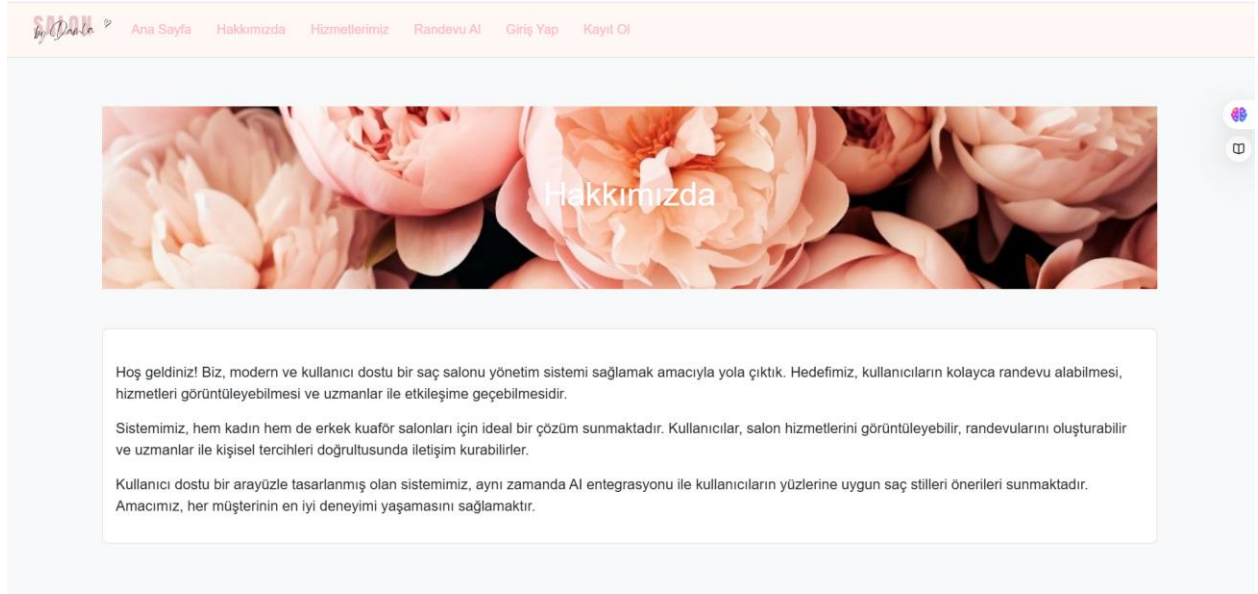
SALON by Damla

Ana Sayfa Hakkımızda Hizmetlerimiz Randevu Al Giriş Yap Kayıt Ol

Hakkımızda

Hoş geldiniz! Biz, modern ve kullanıcı dostu bir saç salonu yönetim sistemi sağlamak amacıyla yola çıktık. Hedefimiz, kullanıcıların kolayca randevu alabilmesi, hizmetleri görüntüleyebilmesi ve uzmanlar ile etkileşime geçebilmesidir.

Sistemimiz, hem kadın hem de erkek kuaför salonları için ideal bir çözüm sunmaktadır. Kullanıcılar, salon hizmetlerini görüntüleyebilir, randevularını oluşturabilir ve uzmanlar ile kişisel tercihleri doğrultusunda iletişim kurabilirler.

Kullanıcı dostu bir arayüzle tasarlanmış olan sistemimiz, aynı zamanda AI entegrasyonu ile kullanıcıların yüzlerine uygun saç stilleri önerileri sunmaktadır. Amacımız, her müşterinin en iyi deneyimi yaşamasını sağlamaktır.